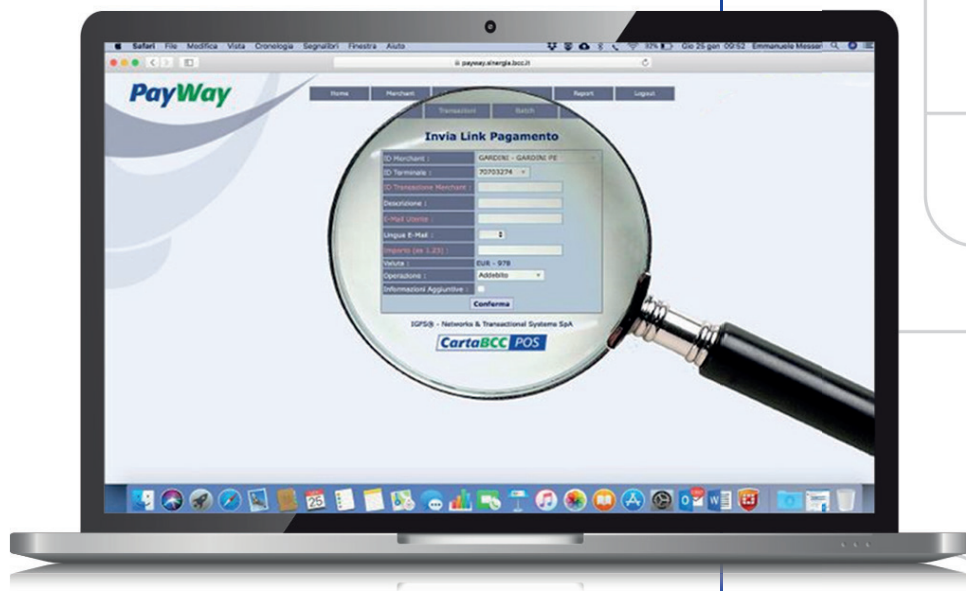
Safari File Modifica Vista Cronologia Segnalibri Finestra Aiuto

92% Gio 25 gen 09:52 Emmanuele Messeri

payway.sinergia.bcc.it

PayWay

Home Merchant Report Logout

Transazioni Batch

Invia Link Pagamento

| ID Merchant : | GARDINI - GARDINI PE |
|---|---|
| ID Terminale : | 70703274 |
| ID Transazione Merchant : | |
| Descrizione : | |
| E-Mail Utente : | |
| Lingua E-Mail : | |
| Importo (es 1.23) : | |
| Valuta : | EUR - 978 |
| Operazione : | Addebito |
| Informazioni Aggiuntive : | |

Conferma

IGFS® - Networks & Transactional Systems SpA

CartaBCC POS

25